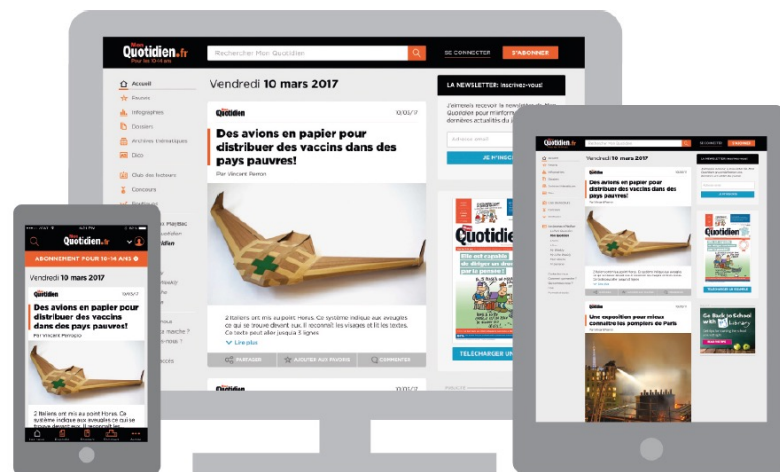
Mon Quotidien.fr
Pour les 10-14 ans
Rechercher Mon Quotidien
SE CONNECTER
S'ABONNER

Accueil
Revues
Infographies
Dossiers
Archives thématiques
Dico
Club des lecteurs
Concours

Vendredi 10 mars 2017

Mon Quotidien
10/03/17
Des avions en papier pour distribuer des vaccins dans des pays pauvres!
Par Vincent Perron

2 Italiens ont mis au point Horus. Ce système indique aux aveugles ce qui se trouve devant eux. Il reconnaît les visages et lit les textes. Ce texte peut aller jusqu'à 3 lignes
Lire plus
PARTAGER
AJOUTER AUX FAVORIS
COMMENTER

LA NEWSLETTER : Inscrivez-vous!
J'aimerais recevoir la newsletter de Mon Quotidien pour m'informer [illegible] données actuelles du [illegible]
Adresse email
JE M'INSC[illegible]

Quotidien
TÉLÉCHARGER UN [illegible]

Mon Quotidien
ABONNEMENT POUR 10-14 ANS
Vendredi 10 mars 2017
Des avions en papier pour distribuer des vaccins dans des pays pauvres!
Par Vincent Perron
2 Italiens ont mis au point Horus. Ce système indique aux aveugles ce qui se trouve devant eux.

Vendredi 10 mars 2017
Des avions en papier pour distribuer des vaccins dans des pays pauvres!
Une exposition pour mieux connaître les pompiers de Paris
Quotidien
Go Back to School with Library